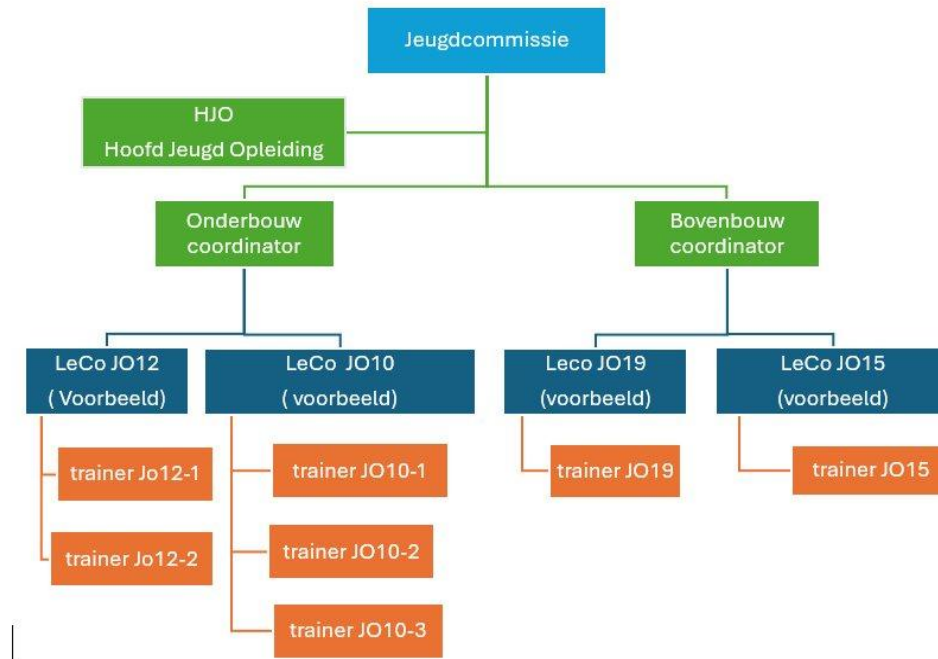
Jeugdcommissie

HJO
Hoofd Jeugd Opleiding

Onderbouw coordinator

Bovenbouw coordinator

LeCo JO12 ( Voorbeeld)

LeCo JO10 ( voorbeeld)

Leco JO19 (voorbeeld)

LeCo JO15 (voorbeeld)

trainer Jo12-1

trainer Jo12-2

trainer JO10-1

trainer JO10-2

trainer JO10-3

trainer JO19

trainer JO15